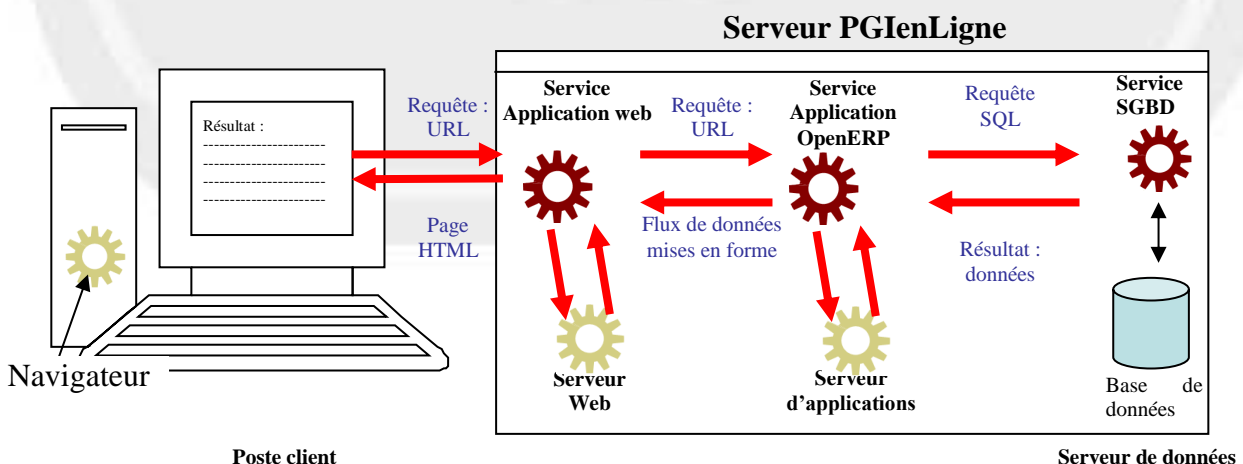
Serveur PGIenLigne

Résultat :
----------------------
----------------------
----------------------
----------------------

Requête : URL

Page HTML

Service Application web

Requête : URL

Flux de données mises en forme

Service Application OpenERP

Requête SQL

Résultat : données

Service SGBD

Serveur Web

Serveur d'applications

Base de données

Navigateur

Poste client

Serveur de données